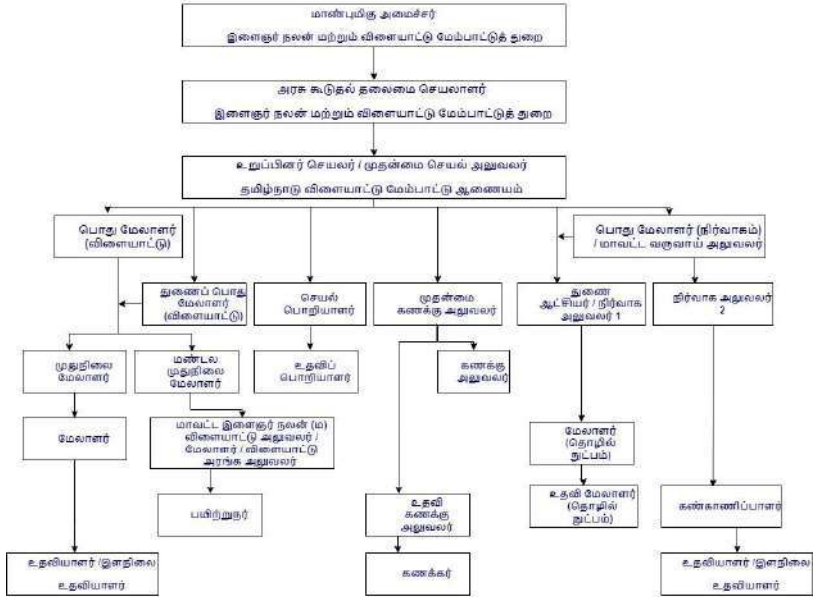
மாண்புமிகு அமைச்சர்

இளைஞர் நலன் மற்றும் விளையாட்டு மேம்பாட்டுத் துறை

அரசு கூடுதல் தலைமை செயலாளர்

இளைஞர் நலன் மற்றும் விளையாட்டு மேம்பாட்டுத் துறை

உறுப்பினர் செயலர் / முதன்மை செயல் அலுவலர்

தமிழ்நாடு விளையாட்டு மேம்பாட்டு ஆணையம்

பொது மேலாளர் (விளையாட்டு)

பொது மேலாளர் (நிர்வாகம்) / மாவட்ட வருவாய் அலுவலர்

துணைப் பொது மேலாளர் (விளையாட்டு)

செயல் பொறியாளர்

முதன்மை கணக்கு அலுவலர்

துணை ஆட்சியர் / நிர்வாக அலுவலர் 1

நிர்வாக அலுவலர் 2

முதுநிலை மேலாளர்

மண்டல முதுநிலை மேலாளர்

உதவிப் பொறியாளர்

கணக்கு அலுவலர்

மேலாளர்

மாவட்ட இளைஞர் நலன் (ம) விளையாட்டு அலுவலர் / மேலாளர் / விளையாட்டு அரங்க அலுவலர்

மேலாளர் (தொழில் நுட்பம்)

பயிற்றுநர்

உதவி மேலாளர் (தொழில் நுட்பம்)

உதவி கணக்கு அலுவலர்

கண்காணிப்பாளர்

உதவியாளர் / இளநிலை உதவியாளர்

கணக்கர்

உதவியாளர் /இளநிலை உதவியாளர்